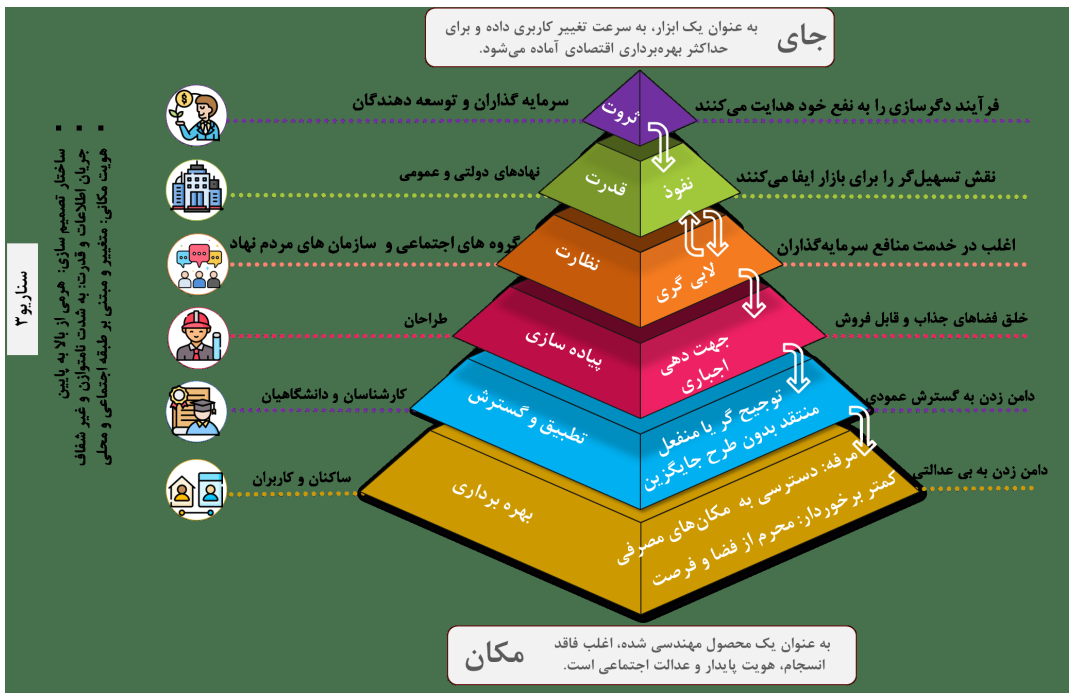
جای
به عنوان یک ابزار، به سرعت تغییر کاربری داده و برای حداکثر بهره‌برداری اقتصادی آماده می‌شود.

سرمایه گذاران و توسعه دهندگان
ثروت
فرآیند دگرسازی را به نفع خود هدایت می‌کنند

نهادهای دولتی و عمومی
قدرت
نفوذ
نقش تسهیل‌گر را برای بازار ایفا می‌کنند

گروه های اجتماعی و سازمان های مردم نهاد
نظارت
لابی گری
اغلب در خدمت منافع سرمایه‌گذاران

طراحان
پیاده سازی
جهت دهی اجباری
خلق فضاهای جذاب و قابل فروش

کارشناسان و دانشگاهیان
تطبیق و گسترش
توجیح گر یا منفعل منتقد بدون طرح جایگزین
دامن زدن به گسترش عمودی

ساکنان و کاربران
بهره برداری
مرفه: دسترسی به مکان‌های مصرفی
کمتر برخوردار: محروم از فضا و فرصت
دامن زدن به بی عدالتی

سناریو ۳
ساختار تصمیم سازی: هرمی از بالا به پایین
جریان اطلاعات و قدرت: به شدت ناموزان و غیر شفاف
هویت مکانی: متغییر و مبتنی بر طبقه اجتماعی و محلی

مکان
به عنوان یک محصول مهندسی شده، اغلب فاقد انسجام، هویت پایدار و عدالت اجتماعی است.